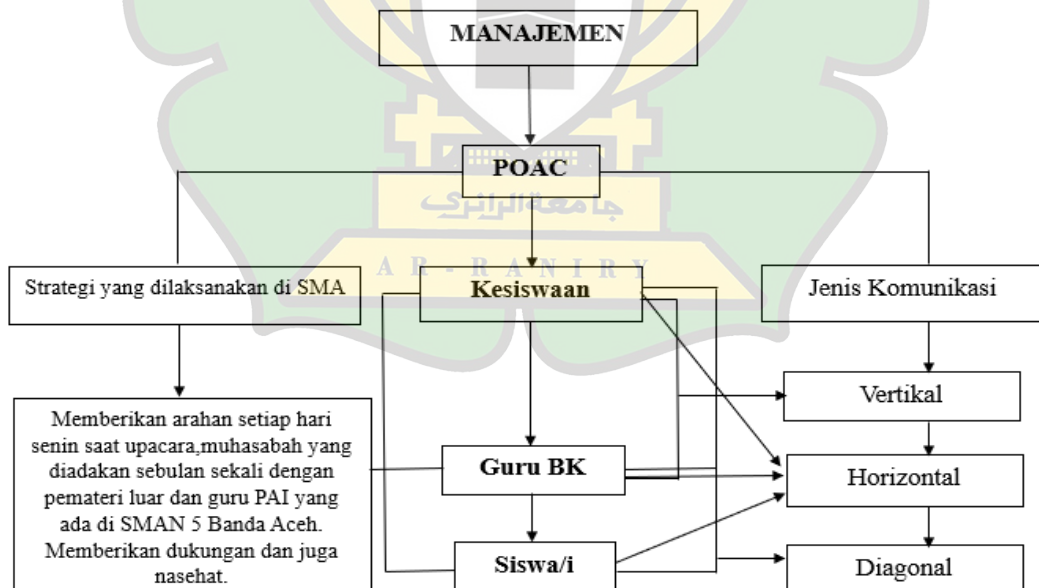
MANAJEMEN

POAC

جامعة الرانري

A R - R A N I R Y

Strategi yang dilaksanakan di SMA

Kesiswaan

Jenis Komunikasi

Memberikan arahan setiap hari senin saat upacara,muhasabah yang diadakan sebulan sekali dengan pemateri luar dan guru PAI yang ada di SMAN 5 Banda Aceh. Memberikan dukungan dan juga nasehat.

Vertikal

Guru BK

Horizontal

Siswa/i

Diagonal